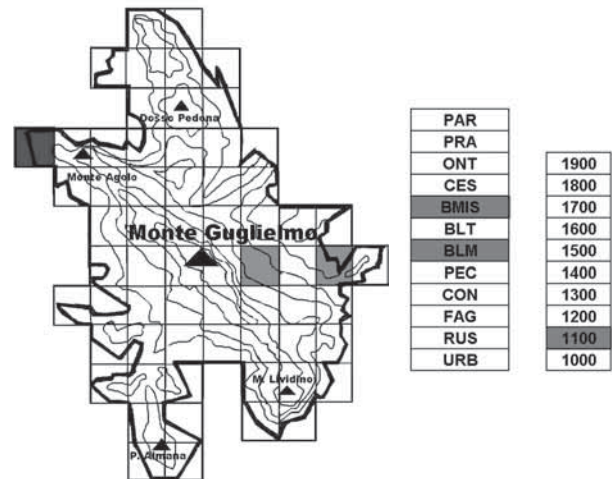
Dosso Pedena

Monte Agolo

Monte Guglielmo

M. Lividino

P. Almana

| PAR |
|---|
| PRA |
| ONT |
| CES |
| BMIS |
| BLT |
| BLM |
| PEC |
| CON |
| FAG |
| RUS |
| URB |

| 1900 |
|---|
| 1800 |
| 1700 |
| 1600 |
| 1500 |
| 1400 |
| 1300 |
| 1200 |
| 1100 |
| 1000 |